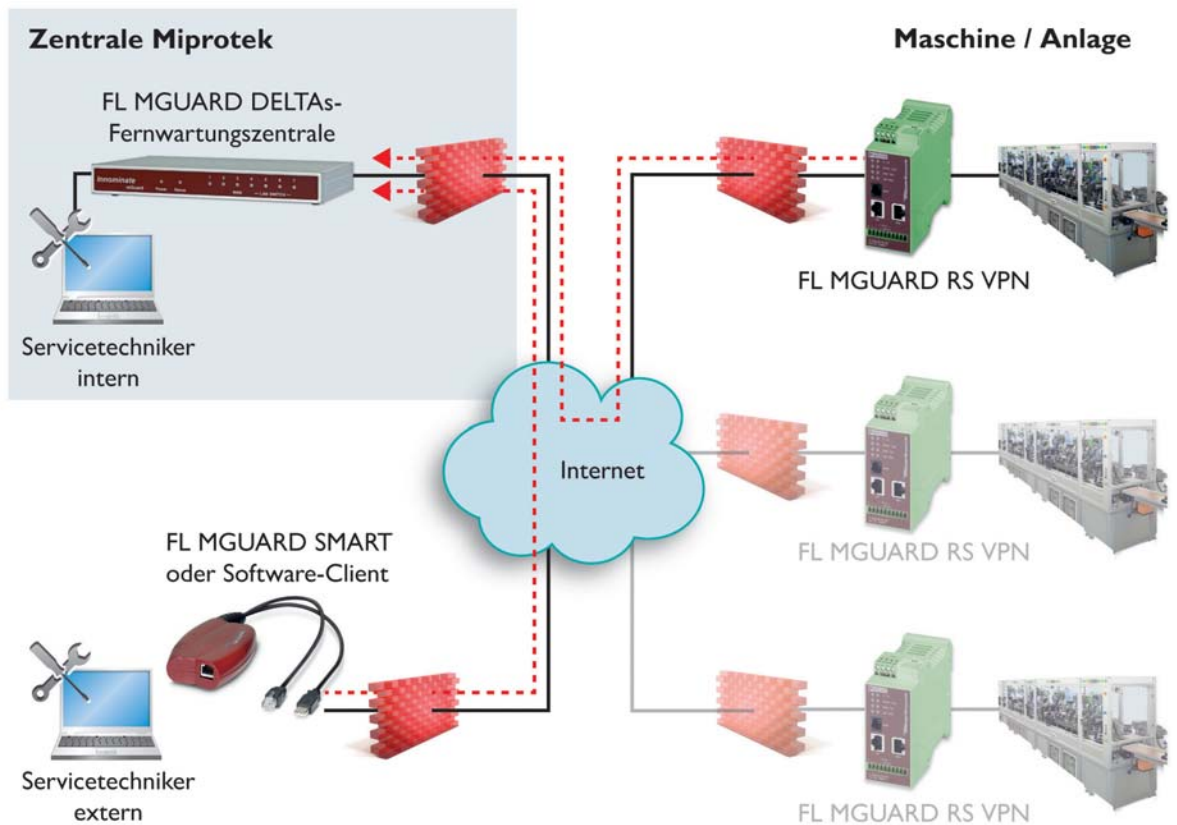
Zentrale Miprotek

Maschine / Anlage

FL MGUARD DELTAs-Fernwartungszentrale

innominate

FL MGUARD RS VPN

Servicetechniker intern

Internet

FL MGUARD RS VPN

FL MGUARD SMART oder Software-Client

Servicetechniker extern

FL MGUARD RS VPN